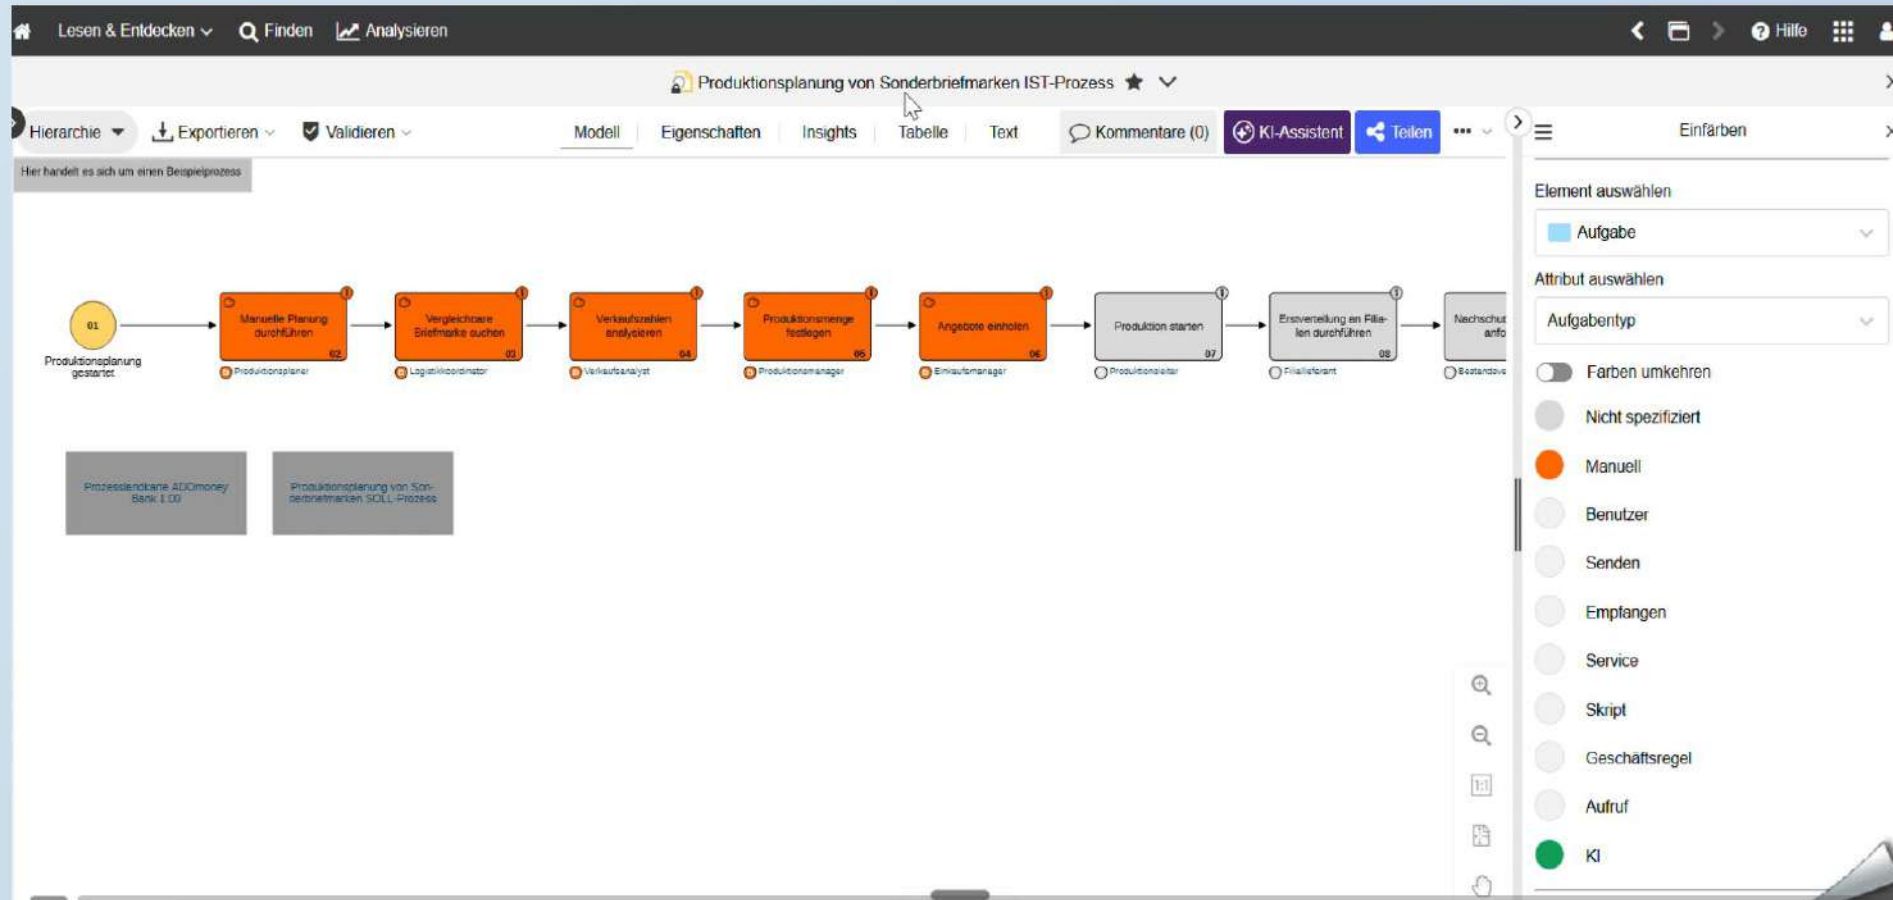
Lesen & Entdecken Finden Analysieren Hilfe

Produktionsplanung von Sonderbriefmarken IST-Prozess

Hierarchie Exportieren Validieren Modell Eigenschaften Insights Tabelle Text Kommentare (0) KI-Assistent Teilen

Einfärben

Hier handelt es sich um einen Beispielprozess

01
Produktionsplanung gestartet

Manuelle Planung durchführen 02
Produktionsplaner

Vergleichbare Briefmarke suchen 03
Logistikkoordinator

Verkaufszahlen analysieren 04
Verkaufsanalyst

Produktionsmenge festlegen 05
Produktionsmanager

Angebote einholen 06
Einkaufsmanager

Produktion starten 07
Produktionsleiter

Erstverteilung an Filialen durchführen 08
Filialleferant

Nachschu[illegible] anfo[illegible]
Bestandsve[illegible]

Prozesslandkarte ADOmoney Bank 1.00

Produktionsplanung von Sonderbriefmarken SOLL-Prozess

Element auswählen
Aufgabe
Attribut auswählen
Aufgabentyp
Farben umkehren
Nicht spezifiziert
Manuell
Benutzer
Senden
Empfangen
Service
Skript
Geschäftsregel
Aufruf
KI